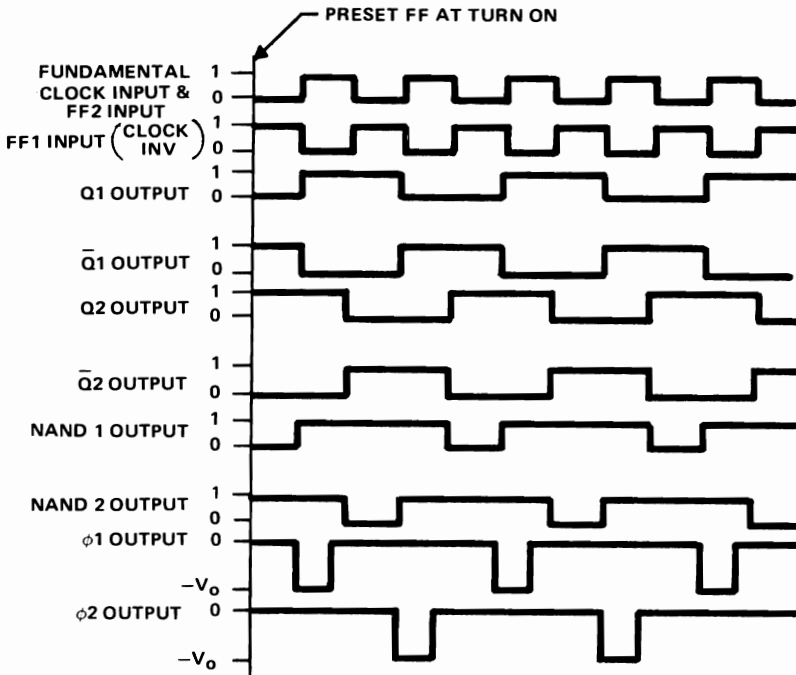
PRESET FF AT TURN ON

FUNDAMENTAL CLOCK INPUT & FF2 INPUT 1 0

FF1 INPUT $\left(\begin{matrix}\text{CLOCK}\\\text{INV}\end{matrix}\right)$ 1 0

Q1 OUTPUT 1 0

$\bar{Q}1$ OUTPUT 1 0

Q2 OUTPUT 1 0

$\bar{Q}2$ OUTPUT 1 0

NAND 1 OUTPUT 1 0

NAND 2 OUTPUT 1 0

$\phi$1 OUTPUT 0 $-V_o$

$\phi$2 OUTPUT 0 $-V_o$